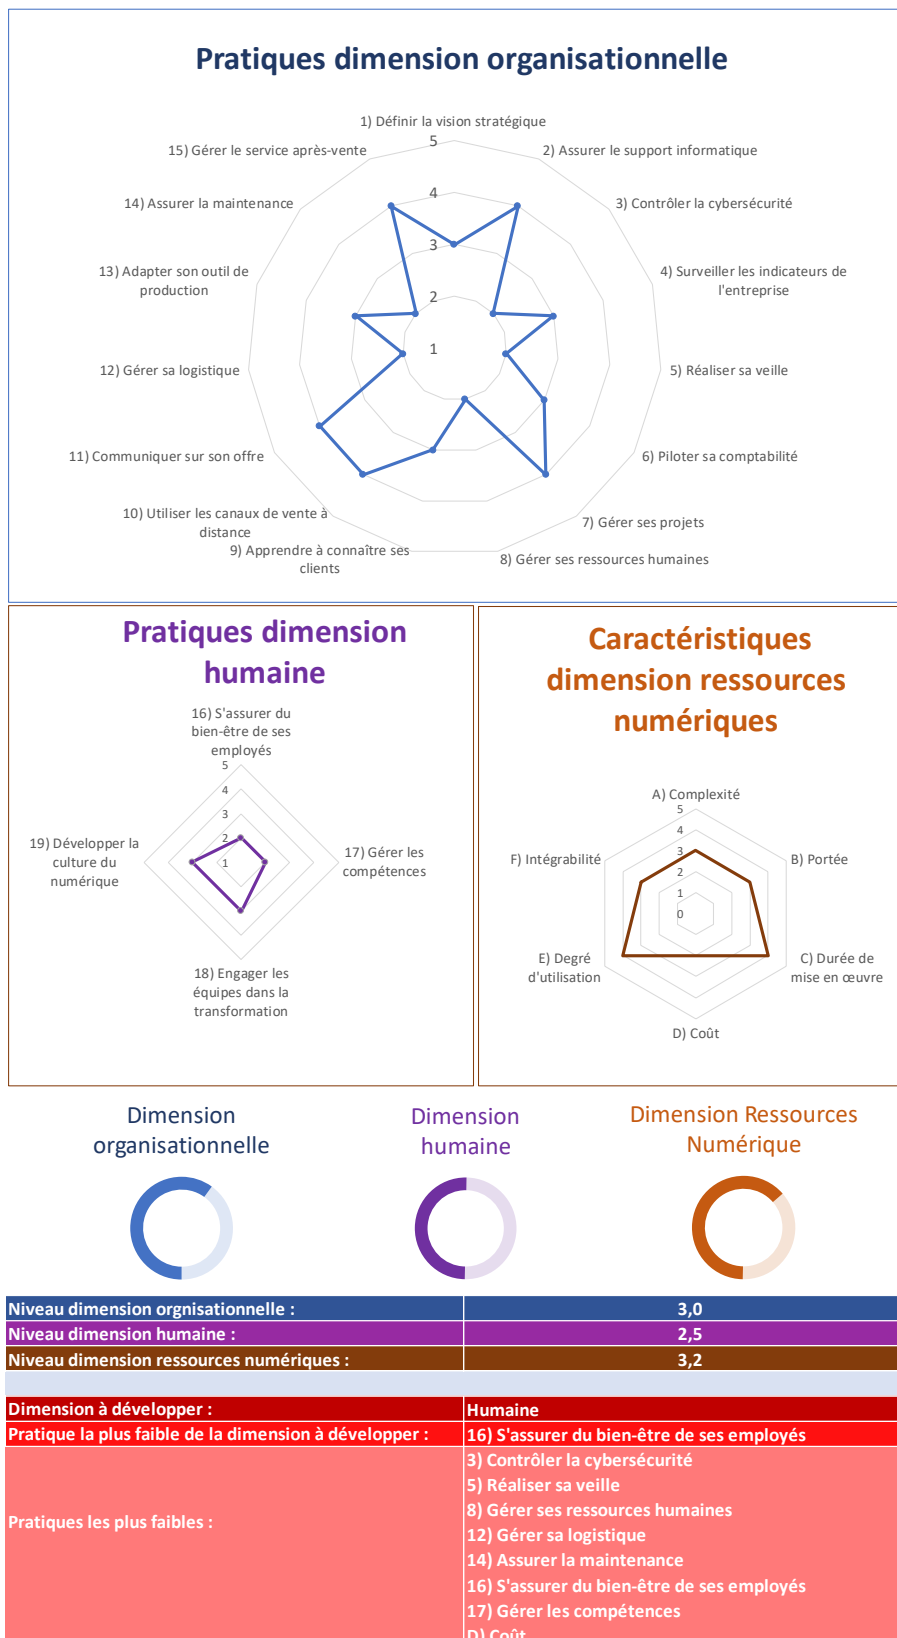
Pratiques dimension organisationnelle

1) Définir la vision stratégique
2) Assurer le support informatique
3) Contrôler la cybersécurité
4) Surveiller les indicateurs de l'entreprise
5) Réaliser sa veille
6) Piloter sa comptabilité
7) Gérer ses projets
8) Gérer ses ressources humaines
9) Apprendre à connaître ses clients
10) Utiliser les canaux de vente à distance
11) Communiquer sur son offre
12) Gérer sa logistique
13) Adapter son outil de production
14) Assurer la maintenance
15) Gérer le service après-vente

5
4
3
2
1

Pratiques dimension humaine

16) S'assurer du bien-être de ses employés
17) Gérer les compétences
18) Engager les équipes dans la transformation
19) Développer la culture du numérique

5
4
3
2
1

Caractéristiques dimension ressources numériques

A) Complexité
B) Portée
C) Durée de mise en œuvre
D) Coût
E) Degré d'utilisation
F) Intégrabilité

5
4
3
2
1
0

Dimension organisationnelle

Dimension humaine

Dimension Ressources Numérique

| Niveau dimension orgnisationnelle : | 3,0 |
|---|---|
| Niveau dimension humaine : | 2,5 |
| Niveau dimension ressources numériques : | 3,2 |
| | |
| Dimension à développer : | Humaine |
| Pratique la plus faible de la dimension à développer : | 16) S'assurer du bien-être de ses employés |
| Pratiques les plus faibles : | 3) Contrôler la cybersécurité<br>5) Réaliser sa veille<br>8) Gérer ses ressources humaines<br>12) Gérer sa logistique<br>14) Assurer la maintenance<br>16) S'assurer du bien-être de ses employés<br>17) Gérer les compétences<br>D) Coût |